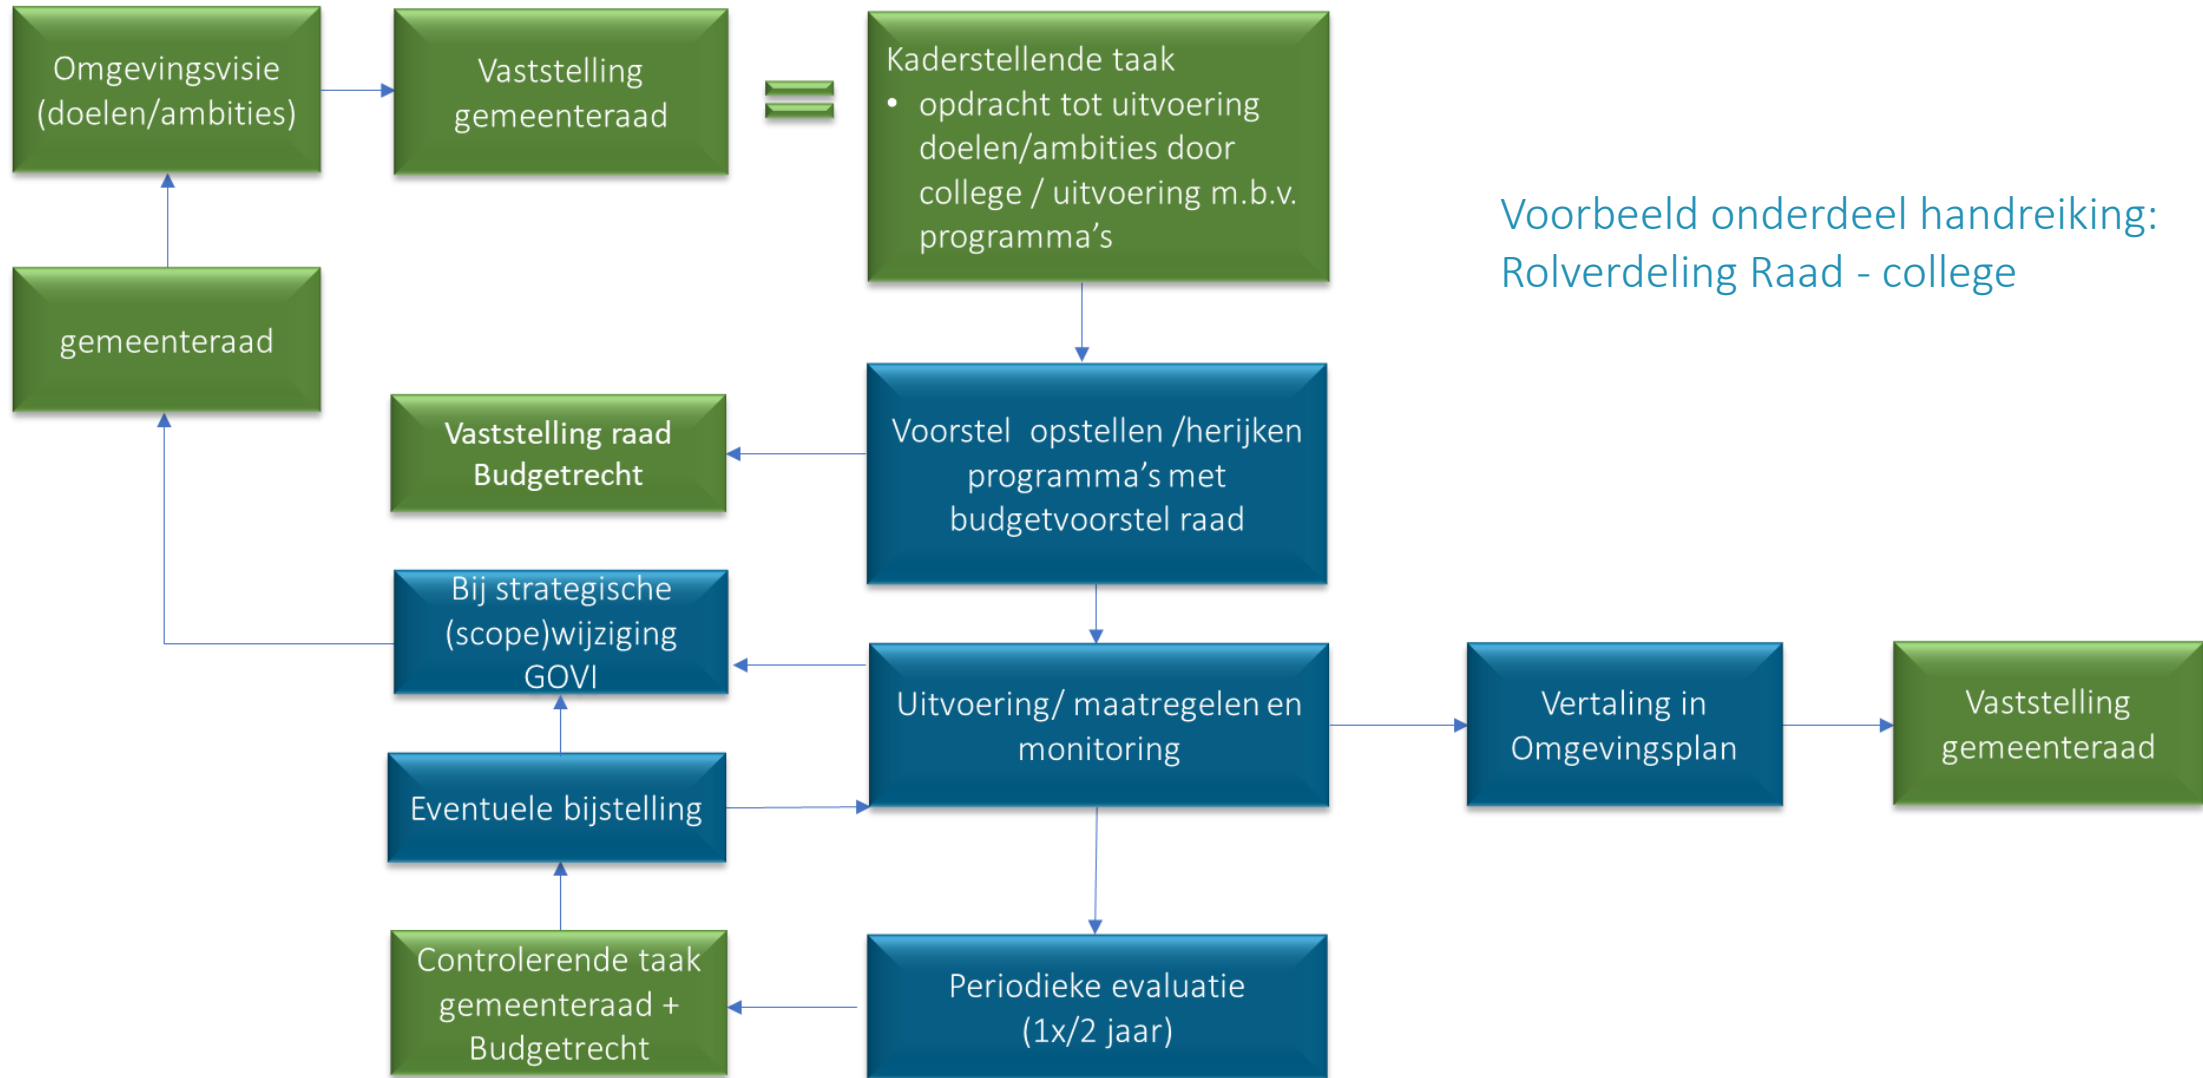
Omgevingsvisie (doelen/ambities)

Vaststelling gemeenteraad

Kaderstellende taak
• opdracht tot uitvoering doelen/ambities door college / uitvoering m.b.v. programma's

Voorbeeld onderdeel handreiking: Rolverdeling Raad - college

gemeenteraad

Vaststelling raad Budgetrecht

Voorstel opstellen /herijken programma's met budgetvoorstel raad

Bij strategische (scope)wijziging GOVI

Uitvoering/ maatregelen en monitoring

Vertaling in Omgevingsplan

Vaststelling gemeenteraad

Eventuele bijstelling

Controlerende taak gemeenteraad + Budgetrecht

Periodieke evaluatie (1x/2 jaar)